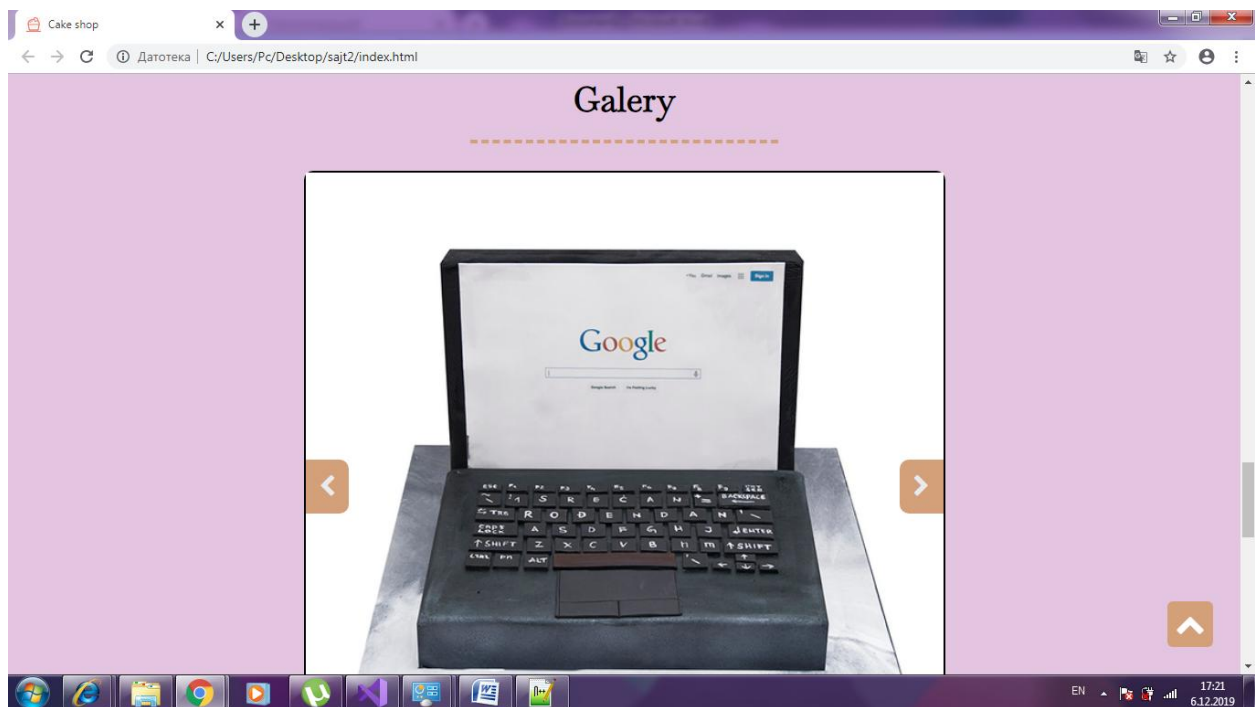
Cake shop

Датотека | C:/Users/Pc/Desktop/sajt2/index.html

Galery

Sign in

Google

ESC

S R E C A N

BACKSPACE

TAB R O D E N D A N

CAPS LOCK A S D F G H J ENTER

SHIFT Z X C V B N M SHIFT

CTRL FN ALT

EN

17:21
6.12.2019